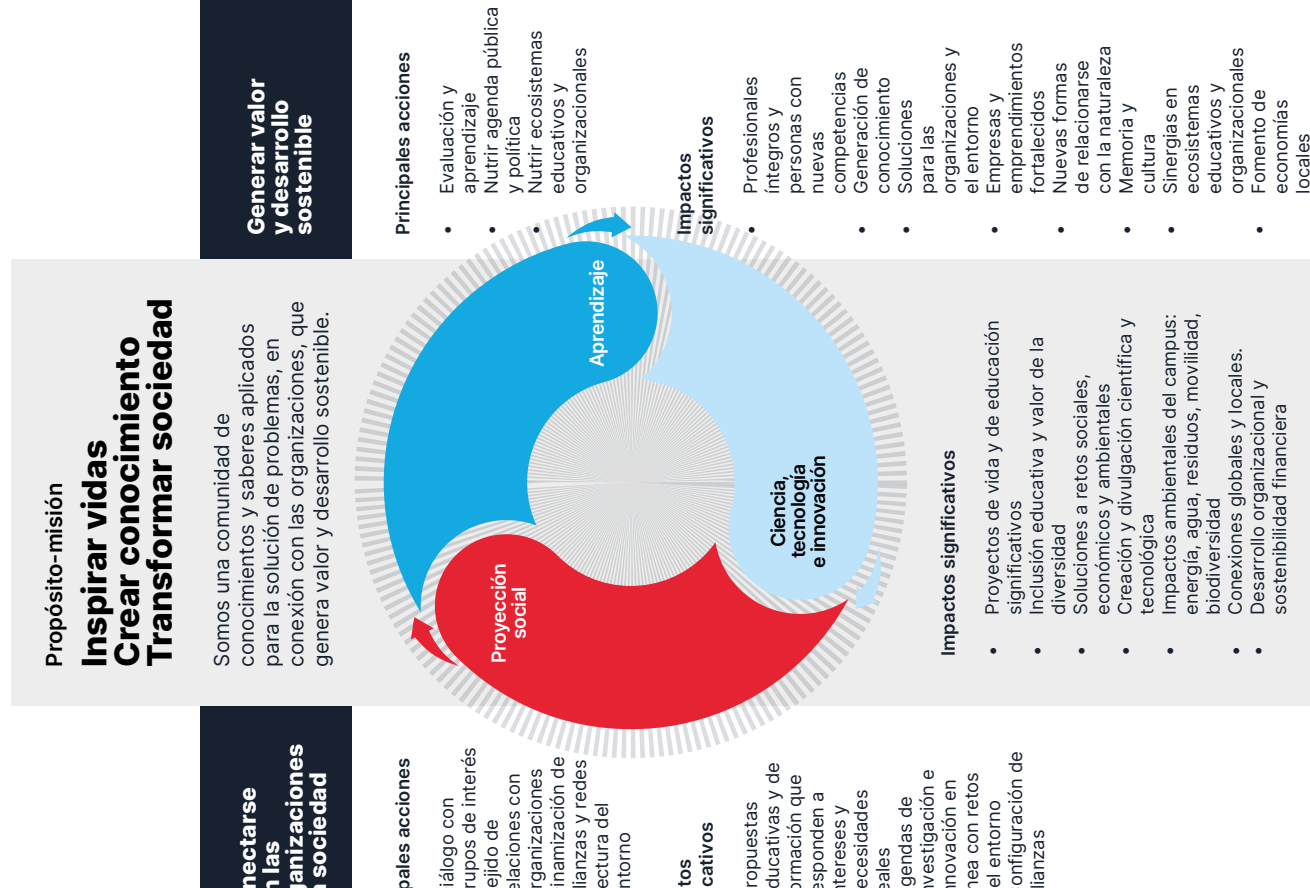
Propósito-misión

Inspirar vidas
Crear conocimiento
Transformar sociedad

Somos una comunidad de conocimientos y saberes aplicados para la solución de problemas, en conexión con las organizaciones, que genera valor y desarrollo sostenible.

Generar valor y desarrollo sostenible

Principales acciones

- Evaluación y aprendizaje
- Nutrir agenda pública y política
- Nutrir ecosistemas educativos y organizacionales

Impactos significativos

- Profesionales íntegros y personas con nuevas competencias
- Generación de conocimiento
- Soluciones para las organizaciones y el entorno
- Empresas y emprendimientos fortalecidos
- Nuevas formas de relacionarse con la naturaleza
- Memoria y cultura
- Sinergias en ecosistemas educativos y organizacionales
- Fomento de economías locales

Aprendizaje

Ciencia, tecnología e innovación

Proyección social

Impactos significativos

- Proyectos de vida y de educación significativos
- Inclusión educativa y valor de la diversidad
- Soluciones a retos sociales, económicos y ambientales
- Creación y divulgación científica y tecnológica
- Impactos ambientales del campus: energía, agua, residuos, movilidad, biodiversidad
- Conexiones globales y locales.
- Desarrollo organizacional y sostenibilidad financiera

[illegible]nectarse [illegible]n las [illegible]anizaciones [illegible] sociedad

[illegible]pales acciones

- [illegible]iálogo con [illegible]rupos de interés
- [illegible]ejido de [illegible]elaciones con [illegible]rganizaciones
- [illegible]inamización de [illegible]lianzas y redes
- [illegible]ectura del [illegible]ntorno

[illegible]tos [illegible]cativos

- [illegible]ropuestas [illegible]ducativas y de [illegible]ormación que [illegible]esponden a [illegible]ntereses y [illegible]ecesidades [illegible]eales
- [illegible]gendas de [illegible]nvestigación e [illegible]nnovación en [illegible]nea con retos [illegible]el entorno
- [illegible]onfiguración de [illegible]lianzas